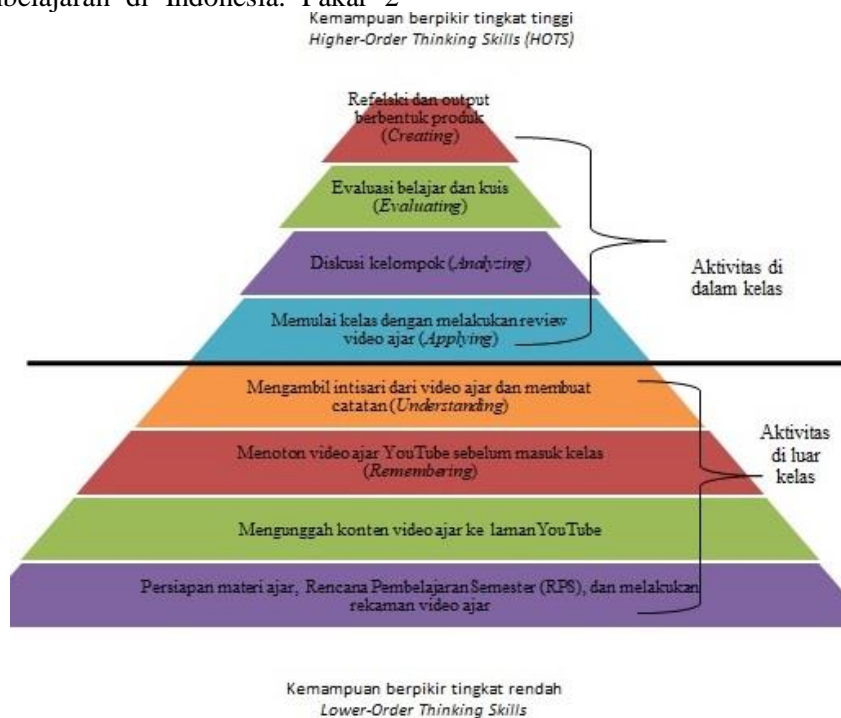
belajaran di Indonesia. Pakar 2

Kemampuan berpikir tingkat tinggi
*Higher-Order Thinking Skills (HOTS)*

Refelski dan output berbentuk produk (*Creating*)

Evaluasi belajar dan kuis (*Evaluating*)

Diskusi kelompok (*Analyzing*)

Memulai kelas dengan melakukan review video ajar (*Applying*)

Aktivitas di dalam kelas

Mengambil intisari dari video ajar dan membuat catatan (*Understanding*)

Menoton video ajar YouTube sebelum masuk kelas (*Remembering*)

Mengunggah konten video ajar ke laman YouTube

Persiapan materi ajar, Rencana Pembelajaran Semester (RPS), dan melakukan rekaman video ajar

Aktivitas di luar kelas

Kemampuan berpikir tingkat rendah
*Lower-Order Thinking Skills*